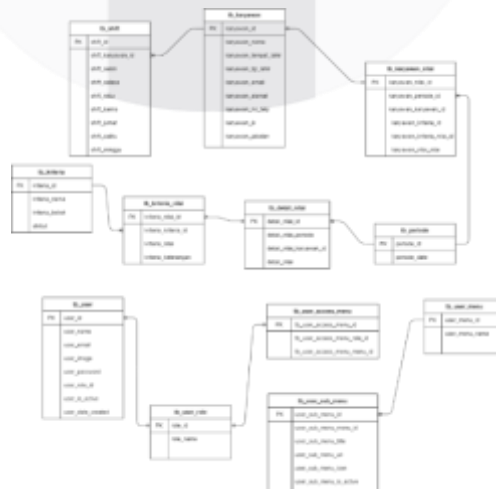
tb_shift
PK shift_id
shift_karyawan_id
shift_senin
shift_selasa
shift_rabu
shift_kamis
shift_jumat
shift_sabtu
shift_minggu

tb_karyawan
PK karyawan_id
karyawan_nama
karyawan_tempat_lahir
karyawan_tgl_lahir
karyawan_email
karyawan_alamat
karyawan_no_telp
karyawan_jk
karyawan_jabatan

tb_karyawan_nilai
PK karyawan_nilai_id
karyawan_periode_id
karyawan_karyawan_id
karyawan_kriteria_id
karyawan_kriteria_nilai_id
karyawan_nilai_nilai

tb_kriteria
PK kriteria_id
kriteria_nama
kriteria_bobot
atribut

tb_kriteria_nilai
PK kriteria_nilai_id
kriteria_kriteria_id
kriteria_nilai
kriteria_keterangan

tb_detail_nilai
PK detail_nilai_id
detail_nilai_periode
detail_nilai_karyawan_id
detail_nilai

tb_periode
PK periode_id
periode_date

tb_user
PK user_id
user_name
user_email
user_image
user_password
user_role_id
user_is_active
user_date_created

tb_user_access_menu
PK tb_user_access_menu_id
tb_user_access_menu_role_id
tb_user_access_menu_menu_id

tb_user_menu
PK user_menu_id
user_menu_name

tb_user_role
PK role_id
role_name

tb_user_sub_menu
PK user_sub_menu_id
user_sub_menu_menu_id
user_sub_menu_title
user_sub_menu_url
user_sub_menu_icon
user_sub_menu_is_active